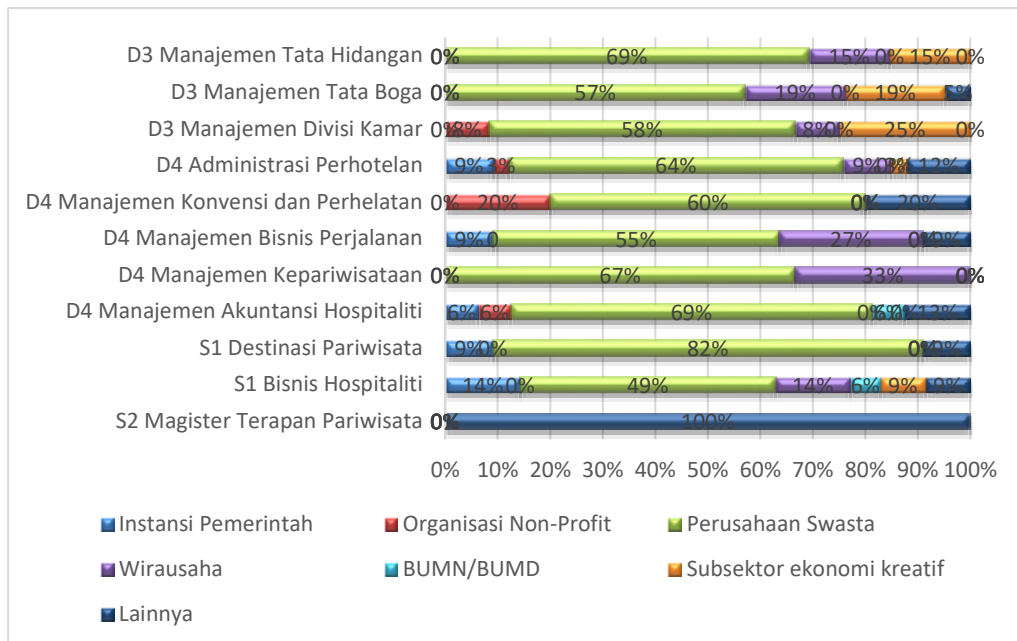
D3 Manajemen Tata Hidangan 0% 69% 15% 0% 15% 0%
D3 Manajemen Tata Boga 0% 57% 19% 0% 19% 5%
D3 Manajemen Divisi Kamar 0% 8% 58% 8% 0% 25% 0%
D4 Administrasi Perhotelan 9% 3% 64% 9% 0% 3% 12%
D4 Manajemen Konvensi dan Perhelatan 0% 20% 60% 0% 20%
D4 Manajemen Bisnis Perjalanan 9% 0 55% 27% 0% 0%
D4 Manajemen Kepariwisataan 0% 67% 33% 0%
D4 Manajemen Akuntansi Hospitaliti 6% 6% 69% 0% 6% 13%
S1 Destinasi Pariwisata 9% 0% 82% 0% 0%
S1 Bisnis Hospitaliti 14% 0% 49% 14% 6% 9% 9%
S2 Magister Terapan Pariwisata 0% 100%

0% 10% 20% 30% 40% 50% 60% 70% 80% 90% 100%

Instansi Pemerintah
Organisasi Non-Profit
Perusahaan Swasta
Wirausaha
BUMN/BUMD
Subsektor ekonomi kreatif
Lainnya